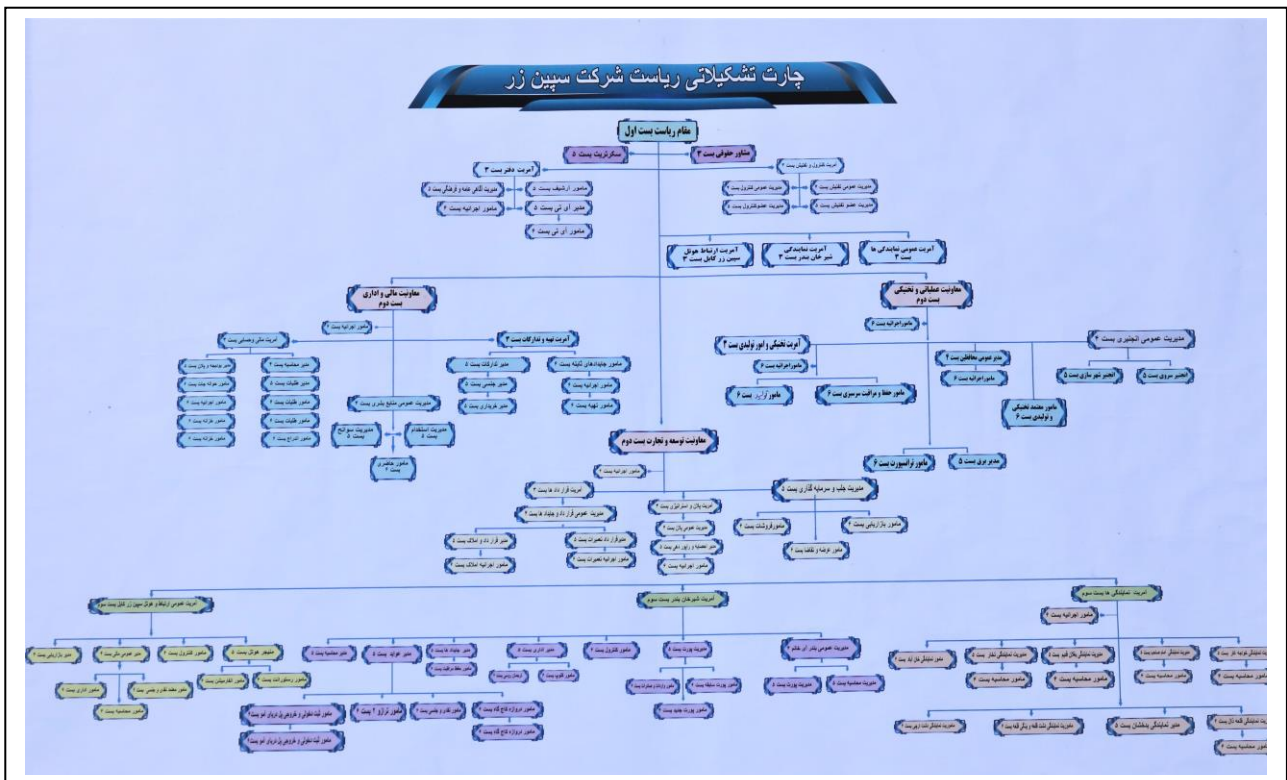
چارت تشکیلاتی ریاست شرکت سپین زر

مقام ریاست بست اول

سکرتریت بست ۵

مشاور حقوقی بست ۳

آمریت دفتر بست ۳

آمریت کنترول و تفتیش بست

مدیریت عمومی تفتیش بست

مدیریت عمومی کنترول بست

مدیریت عضو تفتیش بست

مدیریت عضو کنترول بست

آمریت ارتباط هوتل سپین زر کابل بست ۳

آمریت نمایندگی شیرخان بندر بست ۳

آمریت عمومی نمایندگی ها بست ۳

معاونیت مالی و اداری بست دوم

معاونیت عملیاتی و تخنیکی بست دوم

آمریت تخنیکی و امور تولیدی بست ۳

مدیریت عمومی انجنیری بست ۳

انجنیر ساختمان بست ۵

انجنیر سروی بست ۵

ماموریت حفظ و مراقبت سرسبزی بست ۶

ماموریت ترانسپورت بست ۶

مدیر برق بست ۵

معاونیت توسعه و تجارت بست دوم

مدیریت جلب و سرمایه گذاری بست ۳

آمریت قرار داد ها بست ۳

مدیریت عمومی قرار داد و جلب بست ۳

آمریت عمومی ارتباط هوتل سپین زر کابل بست سوم

آمریت شیرخان بندر بست سوم

آمریت نمایندگی ها بست سوم

مدیریت اجرائیه بست